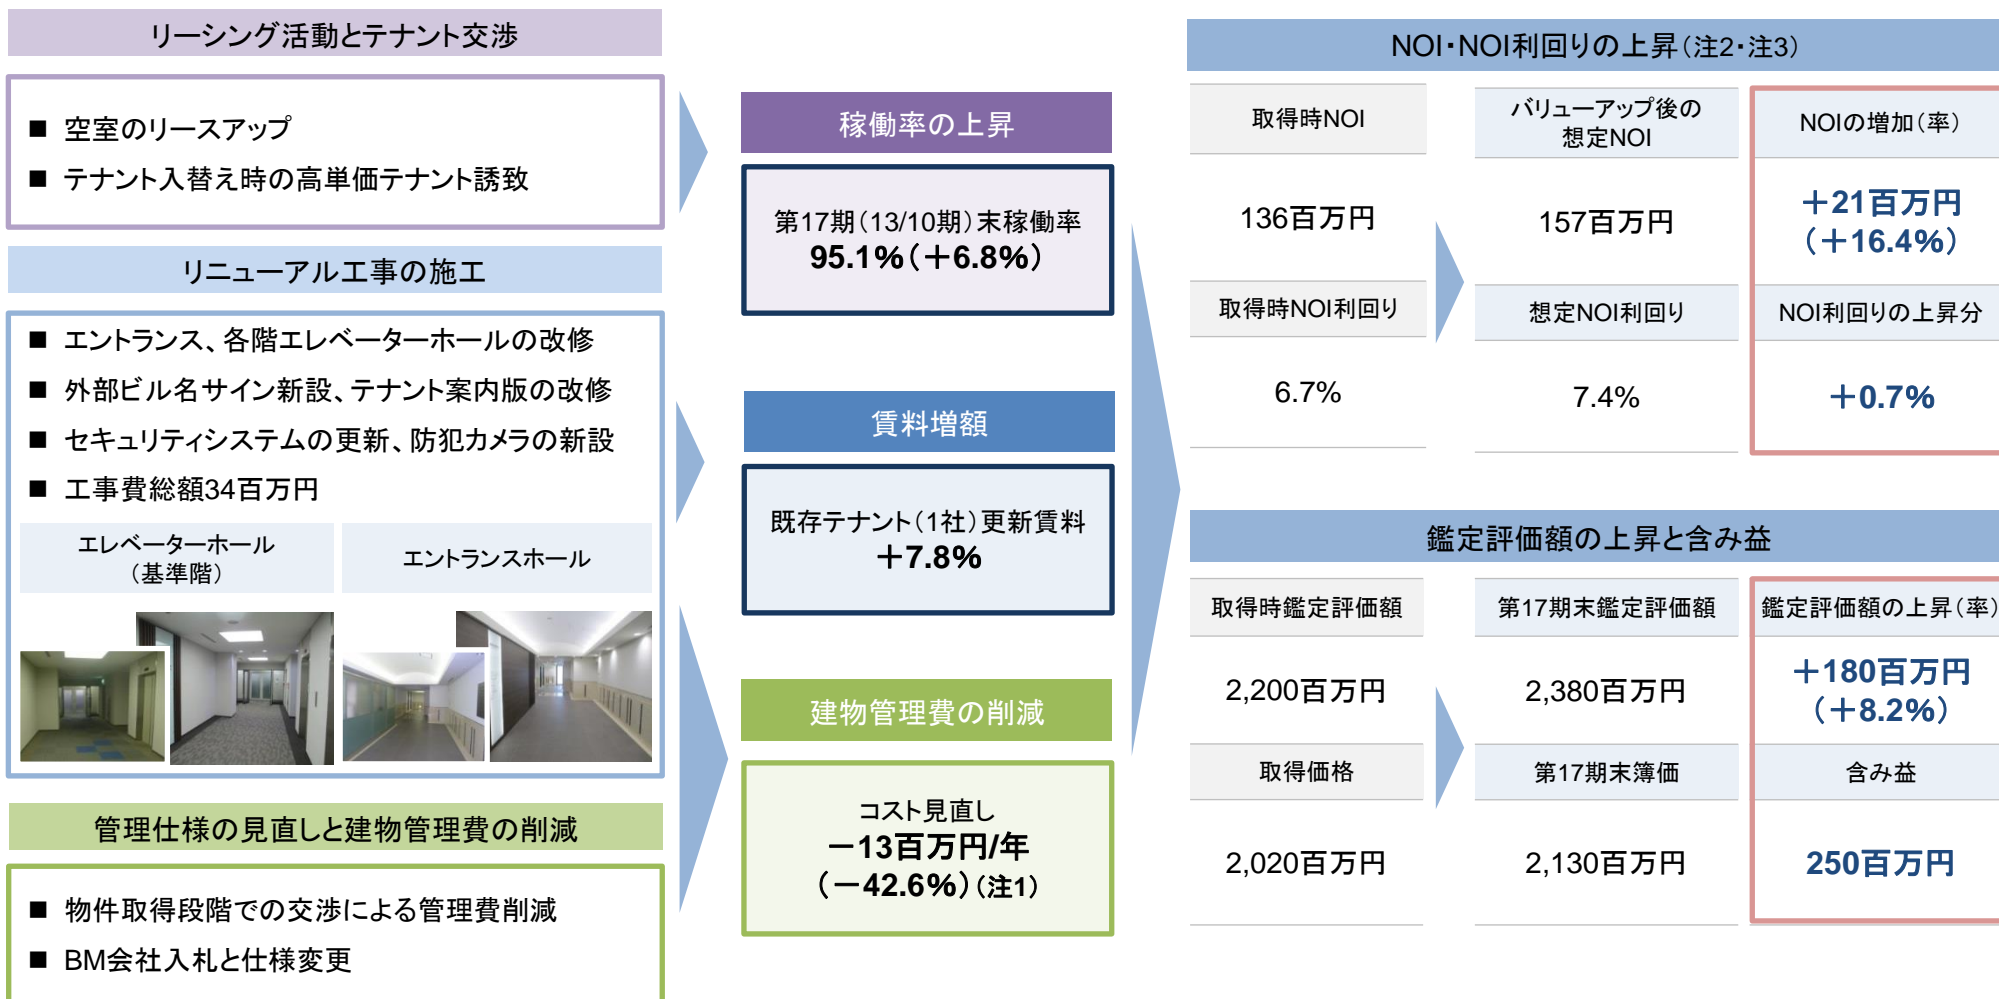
リーシング活動とテナント交渉

■ 空室のリースアップ
■ テナント入替え時の高単価テナント誘致

リニューアル工事の施工

■ エントランス、各階エレベーターホールの改修
■ 外部ビル名サイン新設、テナント案内版の改修
■ セキュリティシステムの更新、防犯カメラの新設
■ 工事費総額34百万円

| エレベーターホール（基準階） | エントランスホール |
|---|---|

管理仕様の見直しと建物管理費の削減

■ 物件取得段階での交渉による管理費削減
■ BM会社入札と仕様変更

稼働率の上昇

第17期（13/10期）末稼働率
95.1%（＋6.8%）

賃料増額

既存テナント（1社）更新賃料
＋7.8%

建物管理費の削減

コスト見直し
－13百万円/年
（－42.6%）（注1）

NOI･NOI利回りの上昇（注2･注3）

| 取得時NOI | バリューアップ後の想定NOI | NOIの増加（率） |
|---|---|---|
| 136百万円 | 157百万円 | ＋21百万円（＋16.4%） |
| 取得時NOI利回り | 想定NOI利回り | NOI利回りの上昇分 |
| 6.7% | 7.4% | ＋0.7% |

鑑定評価額の上昇と含み益

| 取得時鑑定評価額 | 第17期末鑑定評価額 | 鑑定評価額の上昇（率） |
|---|---|---|
| 2,200百万円 | 2,380百万円 | ＋180百万円（＋8.2%） |
| 取得価格 | 第17期末簿価 | 含み益 |
| 2,020百万円 | 2,130百万円 | 250百万円 |